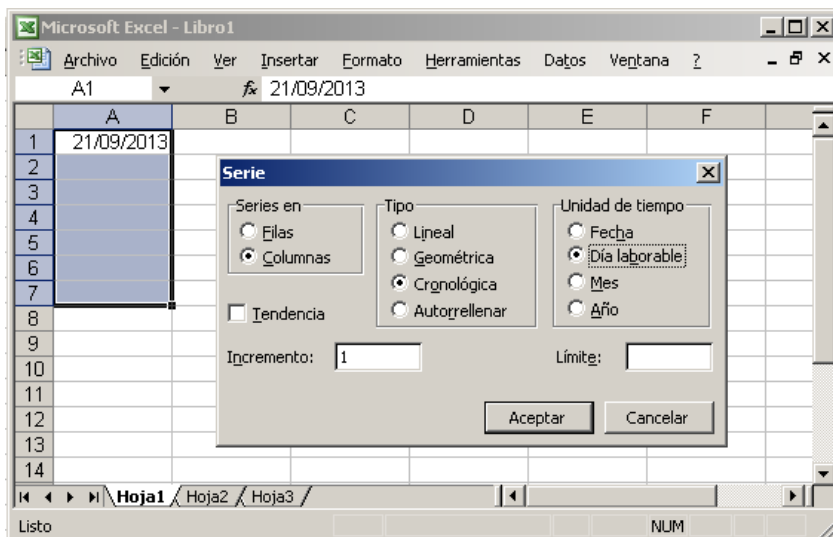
Microsoft Excel - Libro1

Archivo Edición Ver Insertar Formato Herramientas Datos Ventana ?

A1 $f_x$ 21/09/2013

| | A | B | C | D | E | F |
|---|---|---|---|---|---|---|
| 1 | 21/09/2013 | | | | | |
| 2 | | | | | | |
| 3 | | | | | | |
| 4 | | | | | | |
| 5 | | | | | | |
| 6 | | | | | | |
| 7 | | | | | | |
| 8 | | | | | | |
| 9 | | | | | | |
| 10 | | | | | | |
| 11 | | | | | | |
| 12 | | | | | | |
| 13 | | | | | | |
| 14 | | | | | | |

Serie

Series en
Filas
Columnas

Tipo
Lineal
Geométrica
Cronológica
Autorrellenar

Unidad de tiempo
Fecha
Día laborable
Mes
Año

Tendencia

Incremento: 1

Límite:

Aceptar Cancelar

Hoja1 Hoja2 Hoja3

Listo NUM